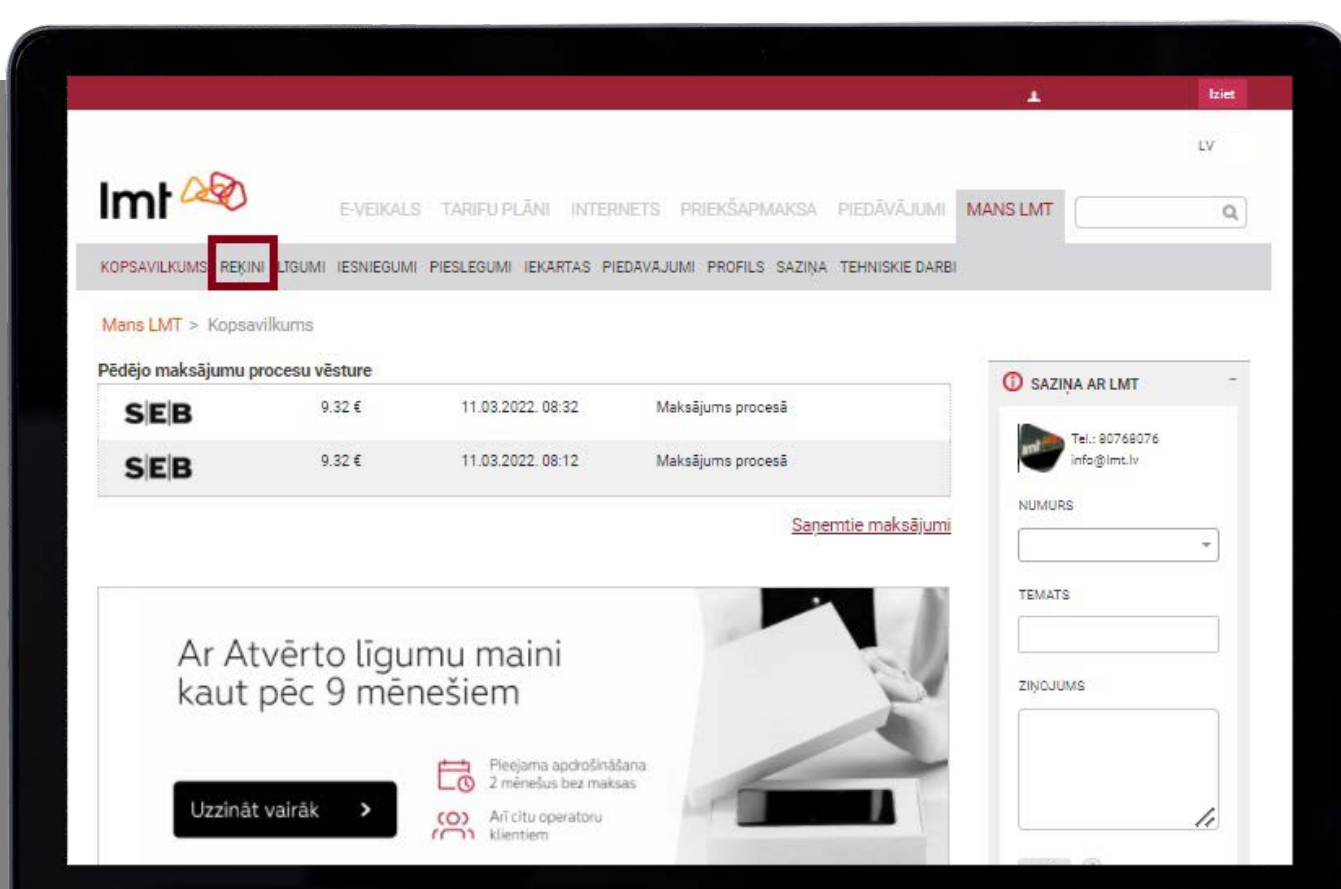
Iziet

LV

lmt

E-VEIKALS TARIFU PLĀNI INTERNETS PRIEKŠAPMAKSA PIEDĀVĀJUMI MANS LMT

KOPSAVILKUMS REĶINI LĪGUMI IESNIEGUMI PIESLĒGUMI IEKĀRTAS PIEDĀVĀJUMI PROFILS SAZIŅA TEHNISKIE DARBI

Mans LMT > Kopsavilkums

Pēdējo maksājumu procesu vēsture

| | | | |
|---|---|---|---|
| SEB | 9.32 € | 11.03.2022. 08:32 | Maksājums procesā |
| SEB | 9.32 € | 11.03.2022. 08:12 | Maksājums procesā |

Saņemtie maksājumi

Ar Atvērto līgumu maini kaut pēc 9 mēnešiem

Uzzināt vairāk >

Pieejama apdrošināšana 2 mēnešus bez maksas

Arī citu operatoru klientiem

SAZIŅA AR LMT

Tel.: 80768076
info@lmt.lv

NUMURS

TEMATS

ZIŅOJUMS